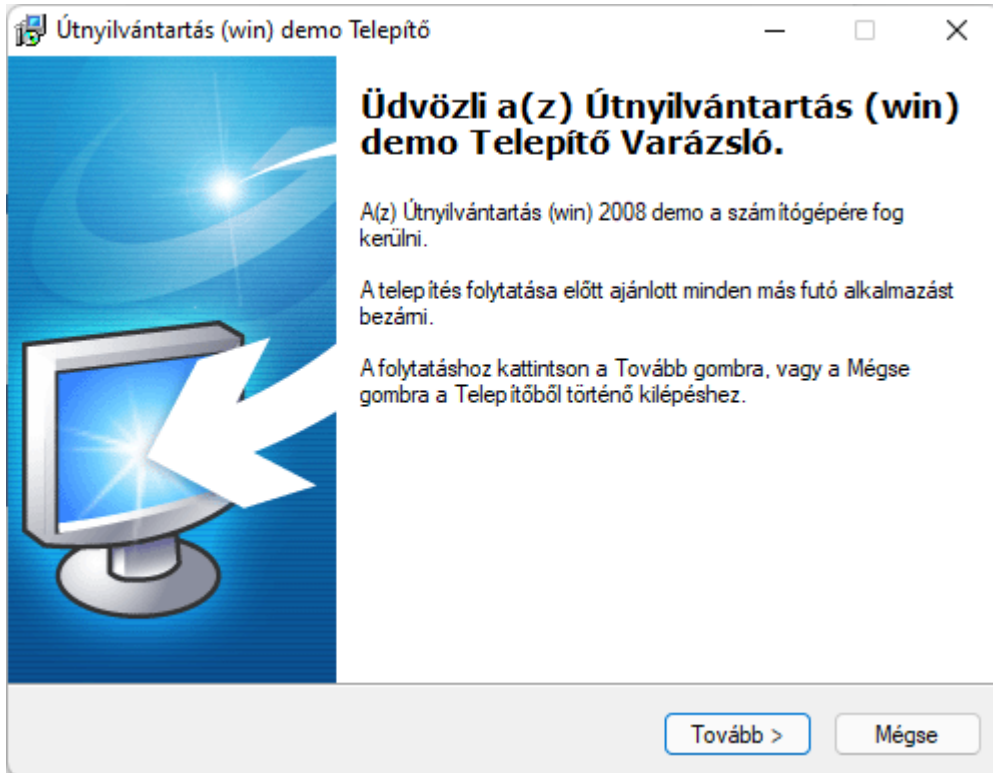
Útnyilvántartás (win) demo Telepítő

Üdvözli a(z) Útnyilvántartás (win) demo Telepítő Varázsló.

A(z) Útnyilvántartás (win) 2008 demo a számítógépére fog kerülni.

A telepítés folytatása előtt ajánlott minden más futó alkalmazást bezárni.

A folytatáshoz kattintson a Tovább gombra, vagy a Mégse gombra a Telepítőből történő kilépéshez.

Tovább >
Mégse